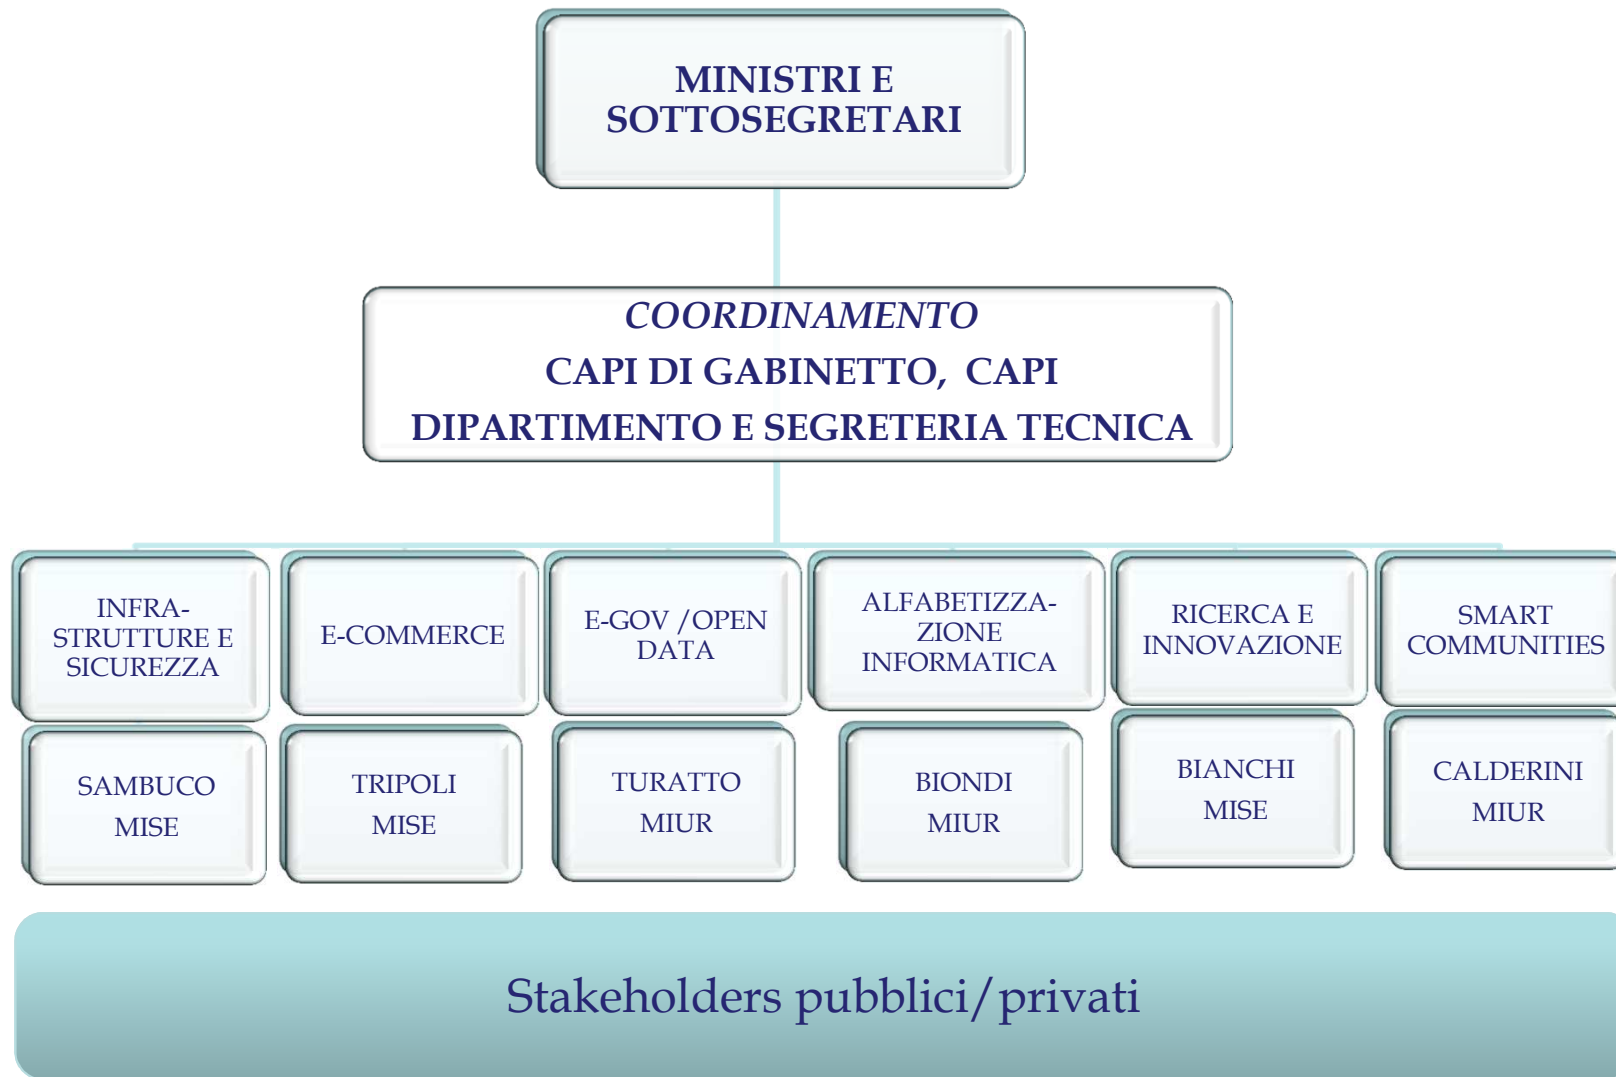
MINISTRI E SOTTOSEGRETARI

COORDINAMENTO
CAPI DI GABINETTO, CAPI DIPARTIMENTO E SEGRETERIA TECNICA

INFRASTRUTTURE E SICUREZZA

SAMBUCO
MISE

E-COMMERCE

TRIPOLI
MISE

E-GOV /OPEN DATA

TURATTO
MIUR

ALFABETIZZAZIONE INFORMATICA

BIONDI
MIUR

RICERCA E INNOVAZIONE

BIANCHI
MISE

SMART COMMUNITIES

CALDERINI
MIUR

Stakeholders pubblici/privati